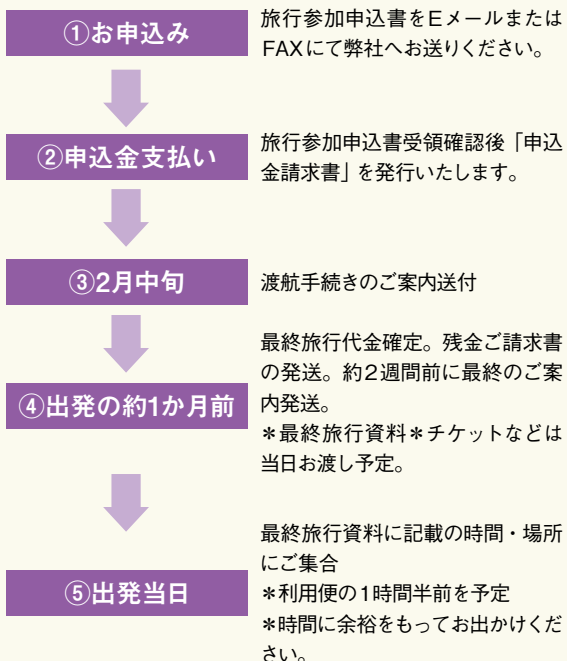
①お申込み

旅行参加申込書をEメールまたはFAXにて弊社へお送りください。

②申込金支払い

旅行参加申込書受領確認後「申込金請求書」を発行いたします。

③2月中旬

渡航手続きのご案内送付

④出発の約1か月前

最終旅行代金確定。残金ご請求書の発送。約2週間前に最終のご案内発送。
＊最終旅行資料＊チケットなどは当日お渡し予定。

⑤出発当日

最終旅行資料に記載の時間・場所にご集合
＊利用便の1時間半前を予定
＊時間に余裕をもってお出かけください。